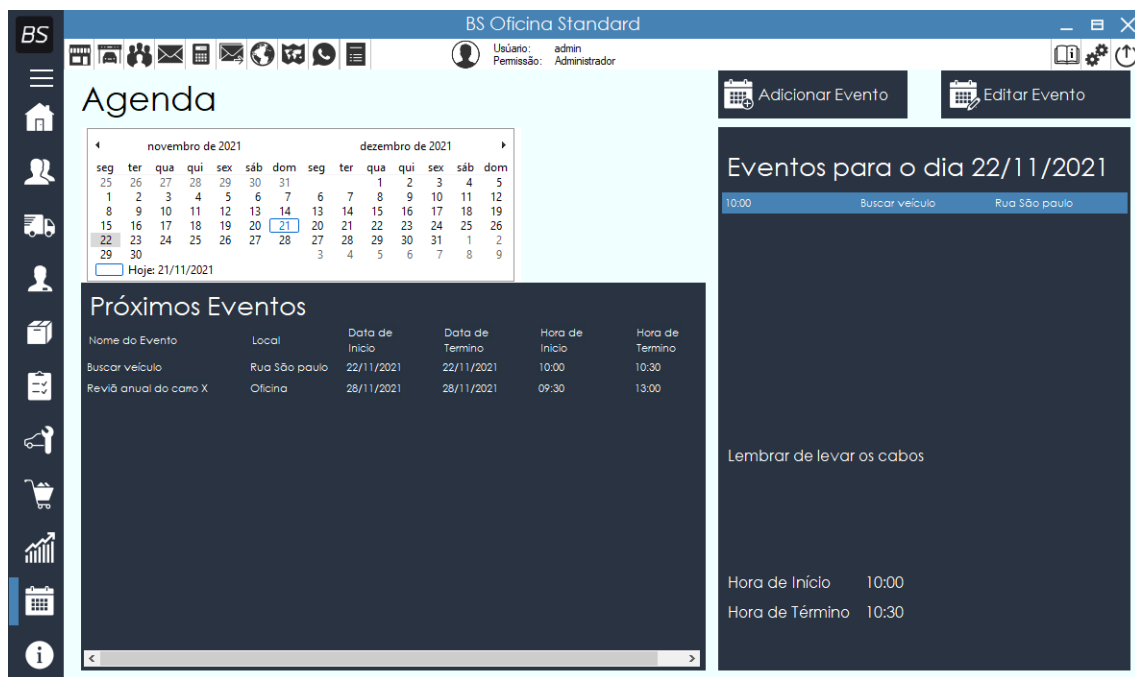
BS

BS Oficina Standard

Usúario: admin
Permissão: Administrador

Agenda

Adicionar Evento

Editar Evento

novembro de 2021

| seg | ter | qua | qui | sex | sáb | dom |
|---|---|---|---|---|---|---|
| 25 | 26 | 27 | 28 | 29 | 30 | 31 |
| 1 | 2 | 3 | 4 | 5 | 6 | 7 |
| 8 | 9 | 10 | 11 | 12 | 13 | 14 |
| 15 | 16 | 17 | 18 | 19 | 20 | 21 |
| 22 | 23 | 24 | 25 | 26 | 27 | 28 |
| 29 | 30 | | | | | |

dezembro de 2021

| seg | ter | qua | qui | sex | sáb | dom |
|---|---|---|---|---|---|---|
| | | 1 | 2 | 3 | 4 | 5 |
| 6 | 7 | 8 | 9 | 10 | 11 | 12 |
| 13 | 14 | 15 | 16 | 17 | 18 | 19 |
| 20 | 21 | 22 | 23 | 24 | 25 | 26 |
| 27 | 28 | 29 | 30 | 31 | 1 | 2 |
| 3 | 4 | 5 | 6 | 7 | 8 | 9 |

Hoje: 21/11/2021

Próximos Eventos

| Nome do Evento | Local | Data de Inicio | Data de Termino | Hora de Inicio | Hora de Termino |
|---|---|---|---|---|---|
| Buscar veículo | Rua São paulo | 22/11/2021 | 22/11/2021 | 10:00 | 10:30 |
| Reviã anual do carro X | Oficina | 28/11/2021 | 28/11/2021 | 09:30 | 13:00 |

Eventos para o dia 22/11/2021

| 10:00 | Buscar veículo | Rua São paulo |
|---|---|---|

Lembrar de levar os cabos

Hora de Início 10:00

Hora de Término 10:30